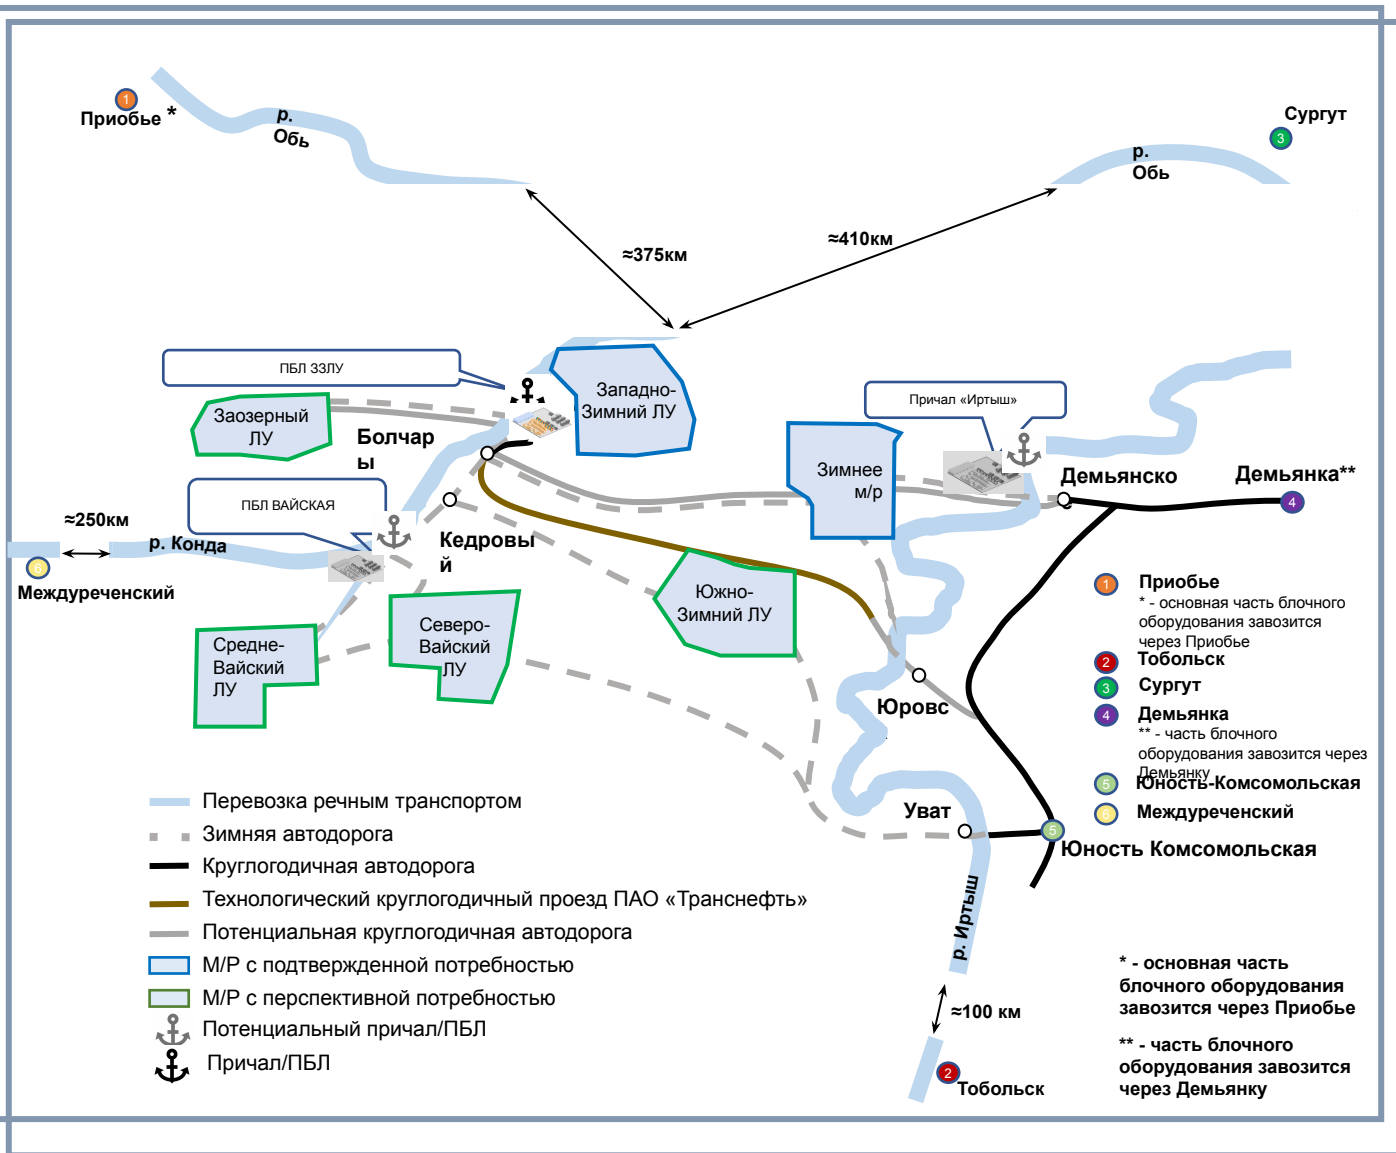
1
Приобье *

р.
Обь

Сургут
3

р.
Обь

≈375км

≈410км

ПБЛ ЗЗЛУ

Западно-Зимний ЛУ

Заозерный ЛУ

Болчары

Причал «Иртыш»

Зимнее м/р

Демьянско

Демьянка**
4

ПБЛ ВАЙСКАЯ

≈250км

р. Конда

6
Междуреченский

Кедровый

Южно-Зимний ЛУ

Средне-Вайский ЛУ

Северо-Вайский ЛУ

Юровс

Уват

5
Юность Комсомольская

1 Приобье
* - основная часть блочного оборудования завозится через Приобье
2 Тобольск
3 Сургут
4 Демьянка
** - часть блочного оборудования завозится через Демьянку
5 Юность-Комсомольская
6 Междуреченский

Перевозка речным транспортом
Зимняя автодорога
Круглогодичная автодорога
Технологический круглогодичный проезд ПАО «Транснефть»
Потенциальная круглогодичная автодорога
М/Р с подтвержденной потребностью
М/Р с перспективной потребностью
Потенциальный причал/ПБЛ
Причал/ПБЛ

р. Иртыш

≈100 км

2
Тобольск

* - основная часть блочного оборудования завозится через Приобье

** - часть блочного оборудования завозится через Демьянку